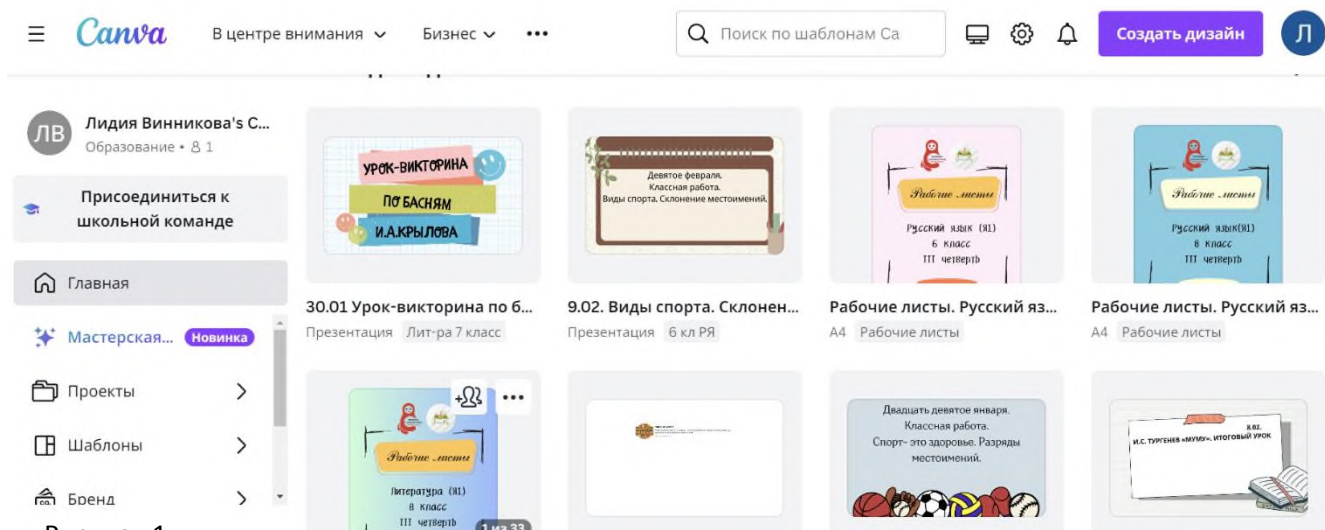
Canva В центре внимания Бизнес ••• Поиск по шаблонам Ca Создать дизайн Л

ЛВ Лидия Винникова's C... Образование • 1

Присоединиться к школьной команде

Главная

Мастерская... Новинка

Проекты

Шаблоны

Бренд

УРОК-ВИКТОРИНА ПО БАСНЯМ И.А.КРЫЛОВА

30.01 Урок-викторина по б...
Презентация Лит-ра 7 класс

Девятое февраля. Классная работа. Виды спорта. Склонение местоимений.

9.02. Виды спорта. Склонен...
Презентация 6 кл РЯ

Рабочие листы Русский язык (ЯI) 6 класс III четверть

Рабочие листы. Русский яз...
A4 Рабочие листы

Рабочие листы Русский язык (ЯI) 8 класс III четверть

Рабочие листы. Русский яз...
A4 Рабочие листы

Рабочие листы Литература (ЯI) 8 класс III четверть

1 из 33

Двадцать девятое января. Классная работа. Спорт- это здоровье. Разряды местоимений.

9.02. И.С. ТУРГЕНЕВ «МУМУ». ИТОГОВЫЙ УРОК

Рисунок 1